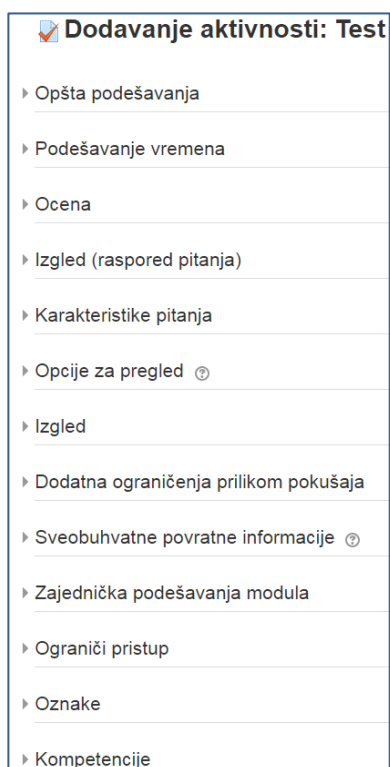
Dodavanje aktivnosti: Test

Opšta podešavanja

Podešavanje vremena

Ocena

Izgled (raspored pitanja)

Karakteristike pitanja

Opcije za pregled

Izgled

Dodatna ograničenja prilikom pokušaja

Sveobuhvatne povratne informacije

Zajednička podešavanja modula

Ograniči pristup

Oznake

Kompetencije